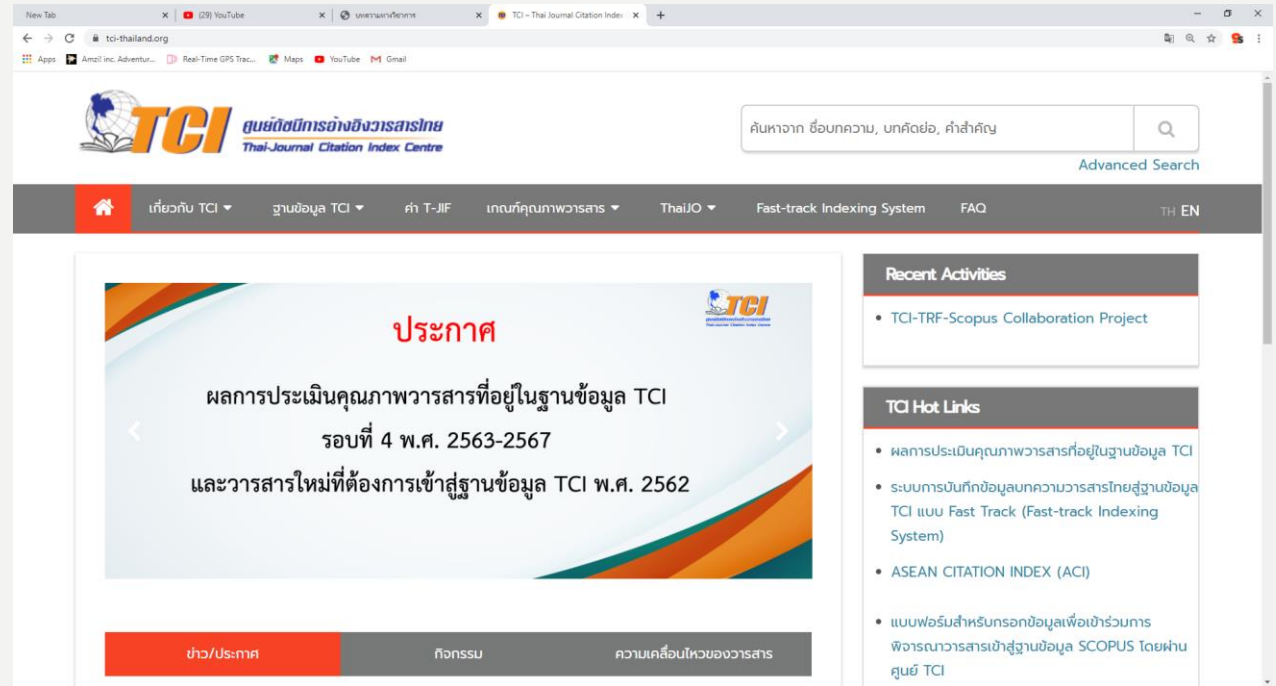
New Tab × (29) YouTube × บทความทางวิชาการ × TCI – Thai Journal Citation Index × +

tci-thailand.org

Apps Amzil inc. Adventur... Real-Time GPS Trac... Maps YouTube Gmail

TCI ศูนย์ดัชนีการอ้างอิงวารสารไทย Thai-Journal Citation Index Centre

ค้นหาจาก ชื่อบทความ, บทคัดย่อ, คำสำคัญ

Advanced Search

เกี่ยวกับ TCI ฐานข้อมูล TCI ค่า T-JIF เกณฑ์คุณภาพวารสาร ThaiJO Fast-track Indexing System FAQ TH EN

ประกาศ

ผลการประเมินคุณภาพวารสารที่อยู่ในฐานข้อมูล TCI รอบที่ 4 พ.ศ. 2563-2567 และวารสารใหม่ที่ต้องการเข้าสู่ฐานข้อมูล TCI พ.ศ. 2562

TCI

ข่าว/ประกาศ กิจกรรม ความเคลื่อนไหวของวารสาร

Recent Activities

• TCI-TRF-Scopus Collaboration Project

TCI Hot Links

• ผลการประเมินคุณภาพวารสารที่อยู่ในฐานข้อมูล TCI

• ระบบการบันทึกข้อมูลบทความวารสารไทยสู่ฐานข้อมูล TCI แบบ Fast Track (Fast-track Indexing System)

• ASEAN CITATION INDEX (ACI)

• แบบฟอร์มสำหรับกรอกข้อมูลเพื่อเข้าร่วมการพิจารณาวารสารเข้าสู่ฐานข้อมูล SCOPUS โดยผ่านศูนย์ TCI